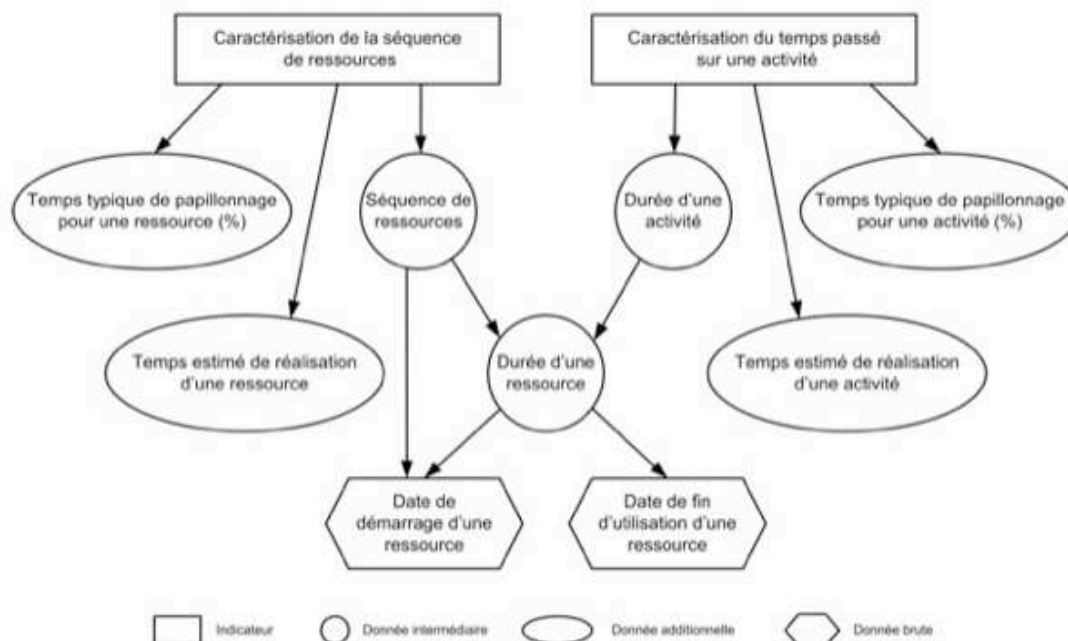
Caractérisation de la séquence de ressources

Caractérisation du temps passé sur une activité

Temps typique de papillonnage pour une ressource (%)

Séquence de ressources

Durée d'une activité

Temps typique de papillonnage pour une activité (%)

Temps estimé de réalisation d'une ressource

Durée d'une ressource

Temps estimé de réalisation d'une activité

Date de démarrage d'une ressource

Date de fin d'utilisation d'une ressource

Indicateur

Donnée intermédiaire

Donnée additionnelle

Donnée brute